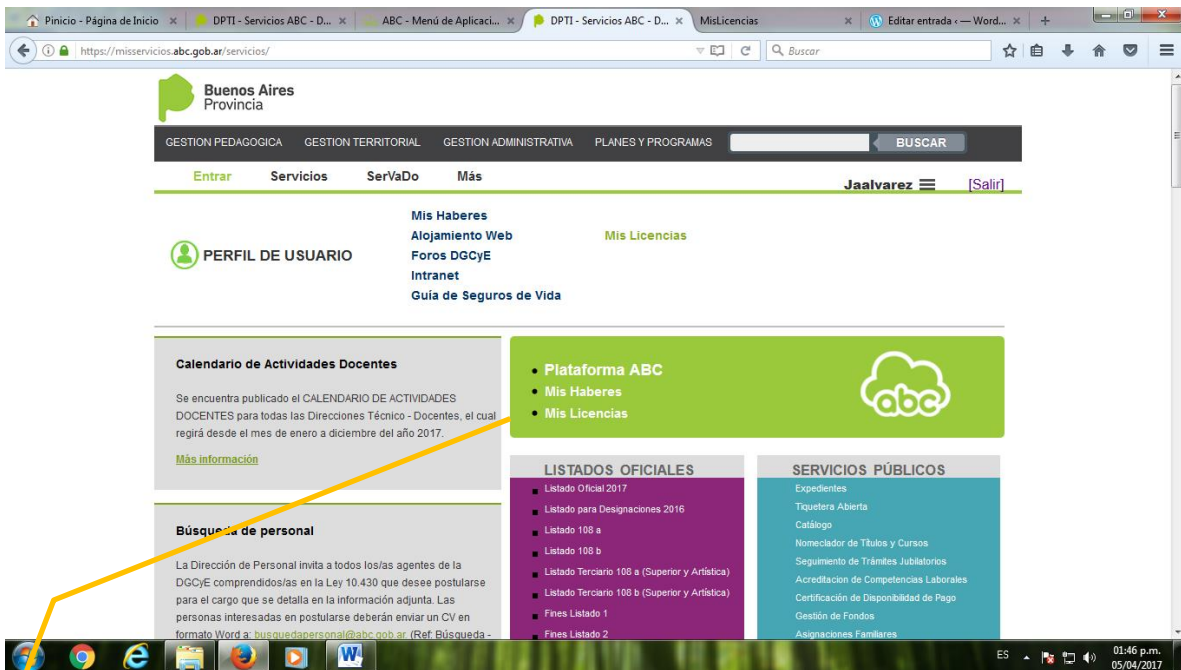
Pinicio - Página de Inicio × | DPTI - Servicios ABC - D... × | ABC - Menú de Aplicaci... × | DPTI - Servicios ABC - D... × | MisLicencias × | Editar entrada ‹ — Word... × | +

https://misservicios.abc.gob.ar/servicios/

Buscar

Buenos Aires Provincia

GESTION PEDAGOGICA GESTION TERRITORIAL GESTION ADMINISTRATIVA PLANES Y PROGRAMAS BUSCAR

Entrar Servicios SerVaDo Más

Jaalvarez [Salir]

PERFIL DE USUARIO

Mis Haberes
Alojamiento Web
Foros DGCyE
Intranet
Guía de Seguros de Vida

Mis Licencias

Calendario de Actividades Docentes

Se encuentra publicado el CALENDARIO DE ACTIVIDADES DOCENTES para todas las Direcciones Técnico - Docentes, el cual regirá desde el mes de enero a diciembre del año 2017.

Más información

Plataforma ABC
Mis Haberes
Mis Licencias

abc

Búsqueda de personal

La Dirección de Personal invita a todos los/as agentes de la DGCyE comprendidos/as en la Ley 10.430 que desee postularse para el cargo que se detalla en la información adjunta. Las personas interesadas en postularse deberán enviar un CV en formato Word a: busquedapersonal@abc.gob.ar (Ref: Búsqueda -

LISTADOS OFICIALES
Listado Oficial 2017
Listado para Designaciones 2016
Listado 108 a
Listado 108 b
Listado Terciario 108 a (Superior y Artística)
Listado Terciario 108 b (Superior y Artística)
Fines Listado 1
Fines Listado 2

SERVICIOS PÚBLICOS
Expedientes
Tiquetera Abierta
Catálogo
Nomeclador de Títulos y Cursos
Seguimiento de Trámites Jubilatorios
Acreditacion de Competencias Laborales
Certificación de Disponibilidad de Pago
Gestión de Fondos
Asignaciones Familiares

ES 01:46 p.m. 05/04/2017